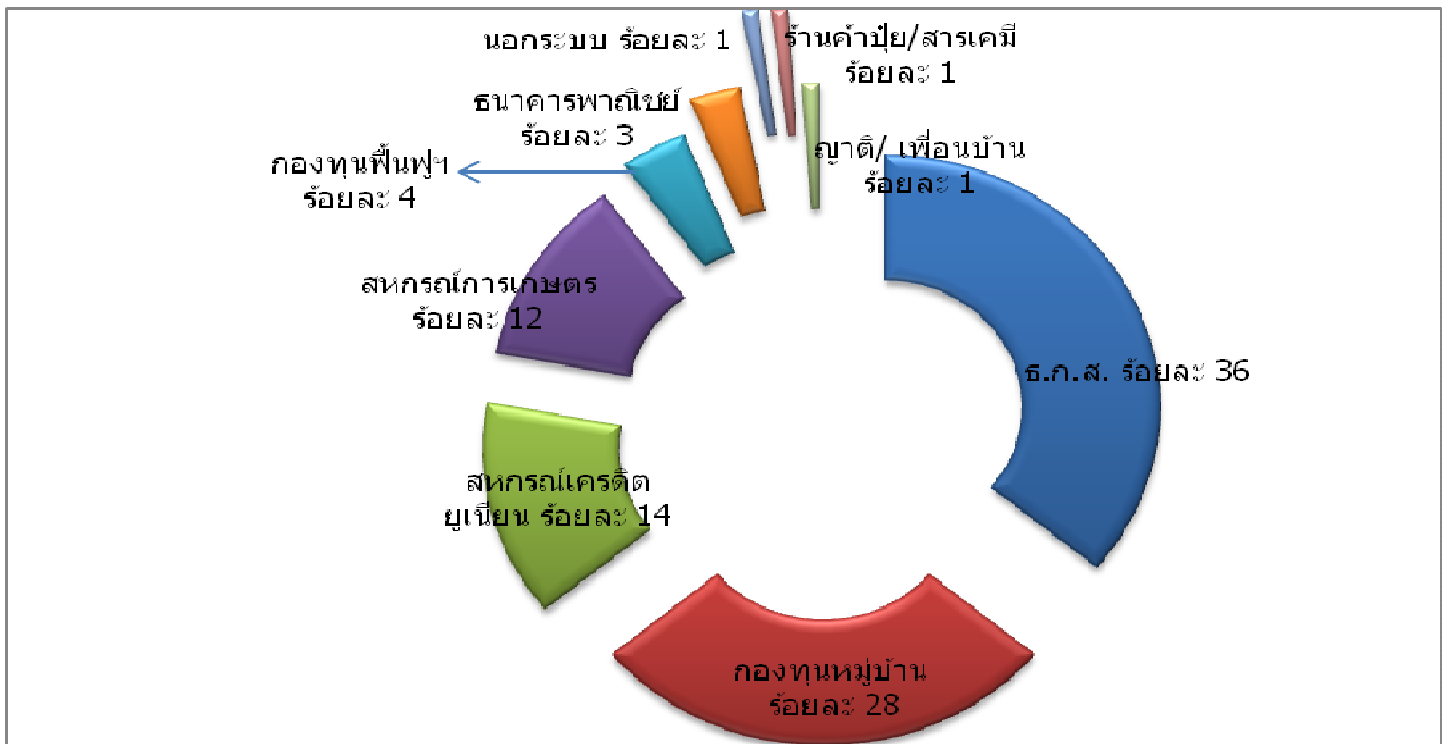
นอกระบบ ร้อยละ 1
ร้านค้าปุ๋ย/สารเคมี ร้อยละ 1
ธนาคารพาณิชย์ ร้อยละ 3
ญาติ/ เพื่อนบ้าน ร้อยละ 1
กองทุนฟื้นฟูฯ ร้อยละ 4
สหกรณ์การเกษตร ร้อยละ 12
ธ.ก.ส. ร้อยละ 36
สหกรณ์เครดิตยูเนียน ร้อยละ 14
กองทุนหมู่บ้าน ร้อยละ 28